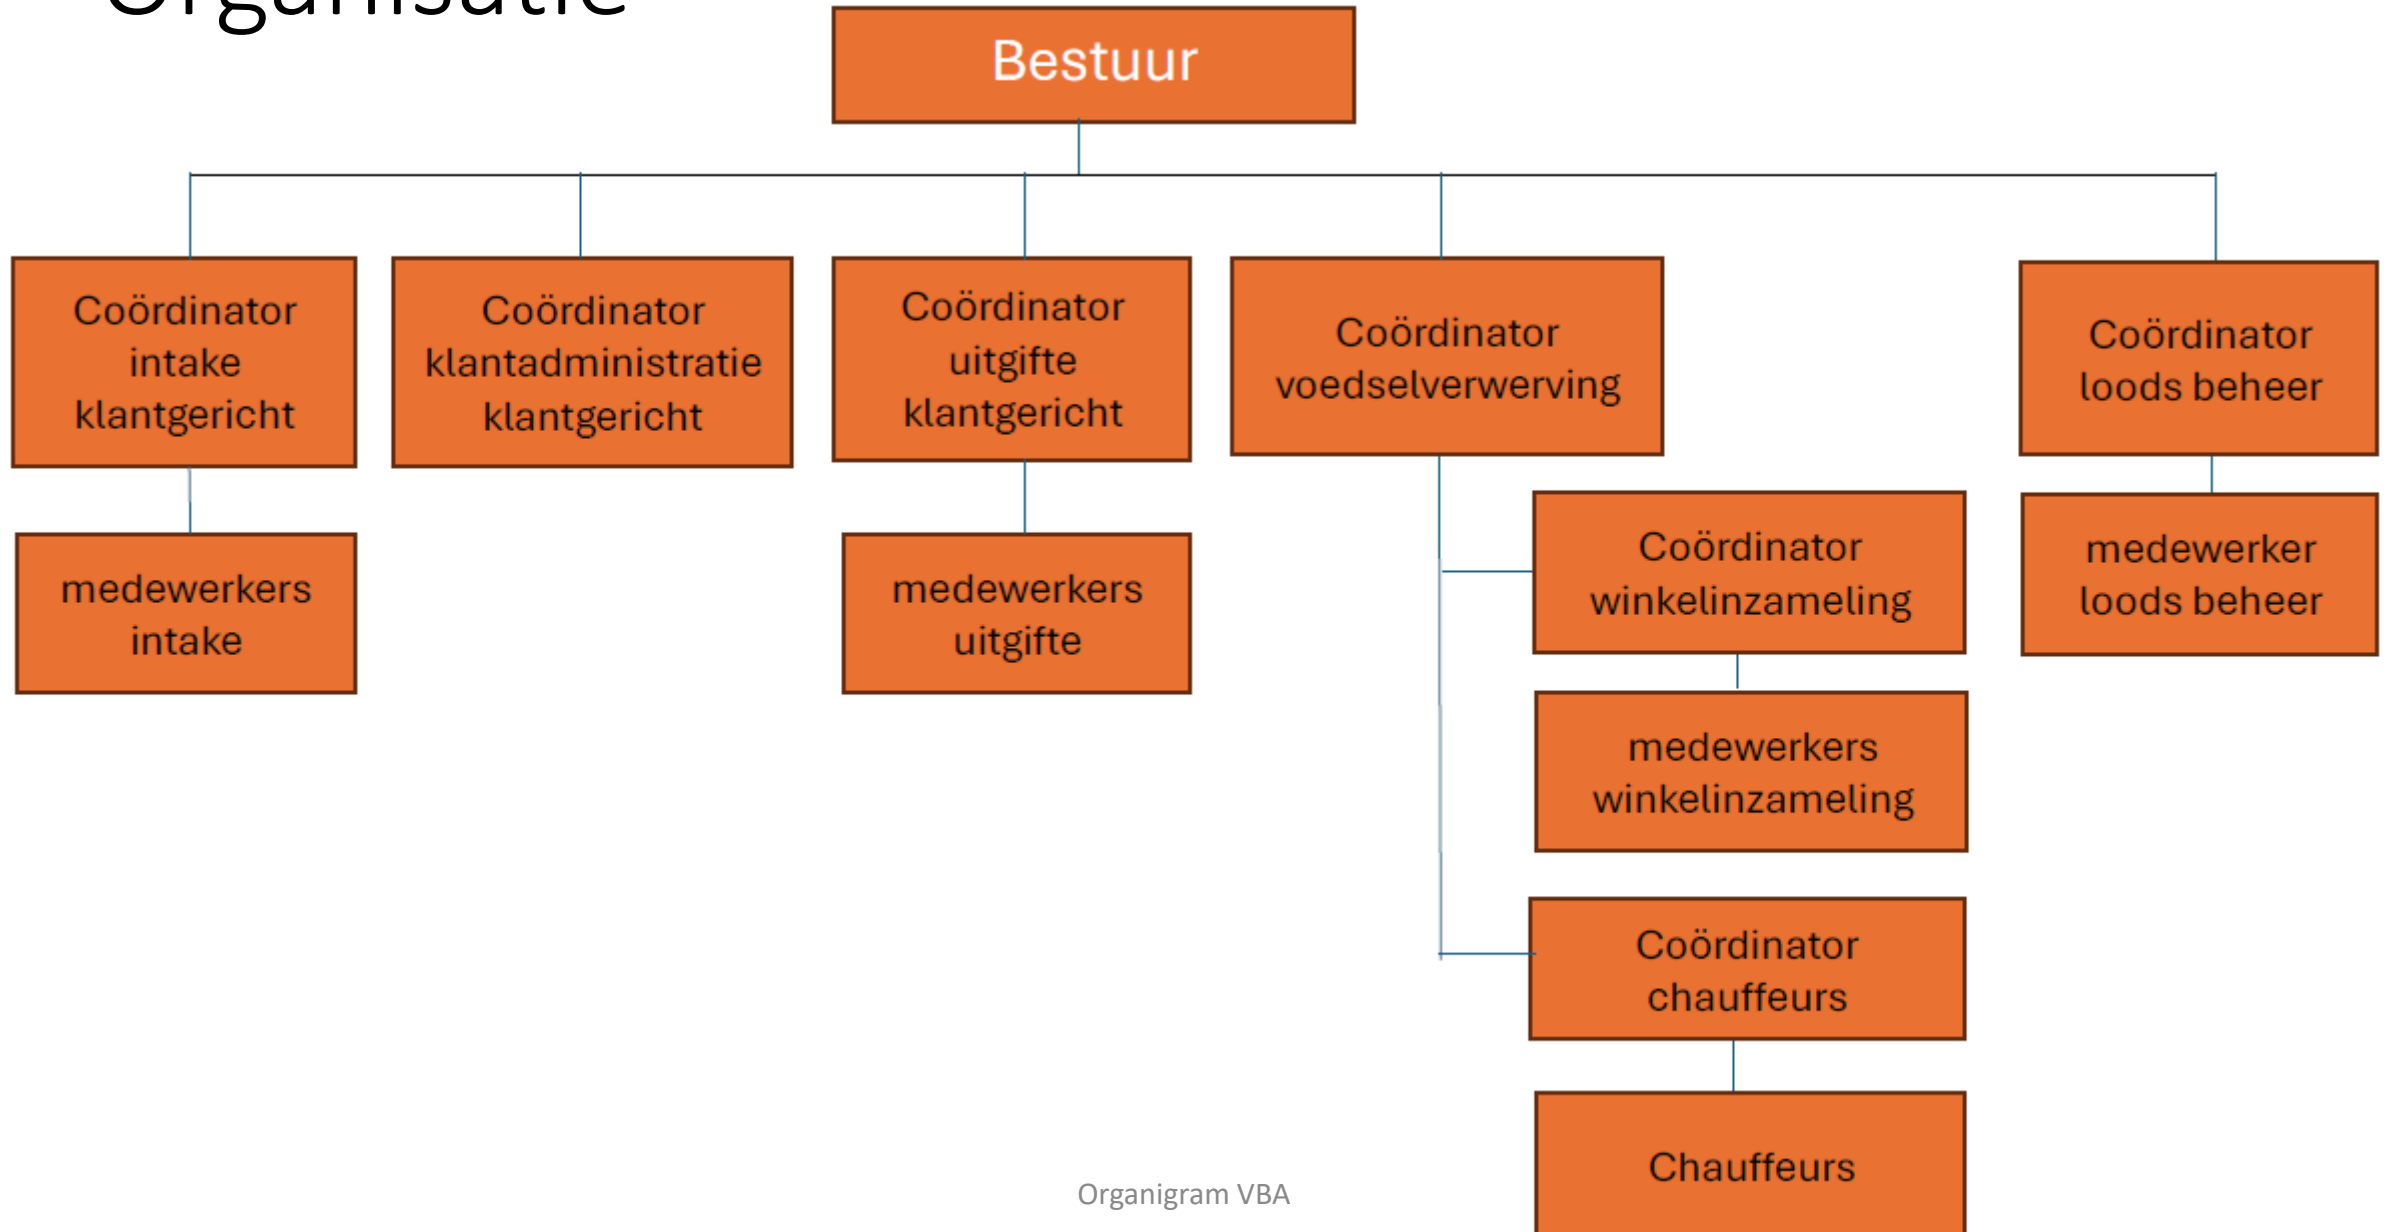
Organisatie

Bestuur

Coördinator intake klantgericht

medewerkers intake

Coördinator klantadministratie klantgericht

Coördinator uitgifte klantgericht

medewerkers uitgifte

Coördinator voedselverwerving

Coördinator winkelinzameling

medewerkers winkelinzameling

Coördinator chauffeurs

Chauffeurs

Coördinator loods beheer

medewerker loods beheer

Organigram VBA